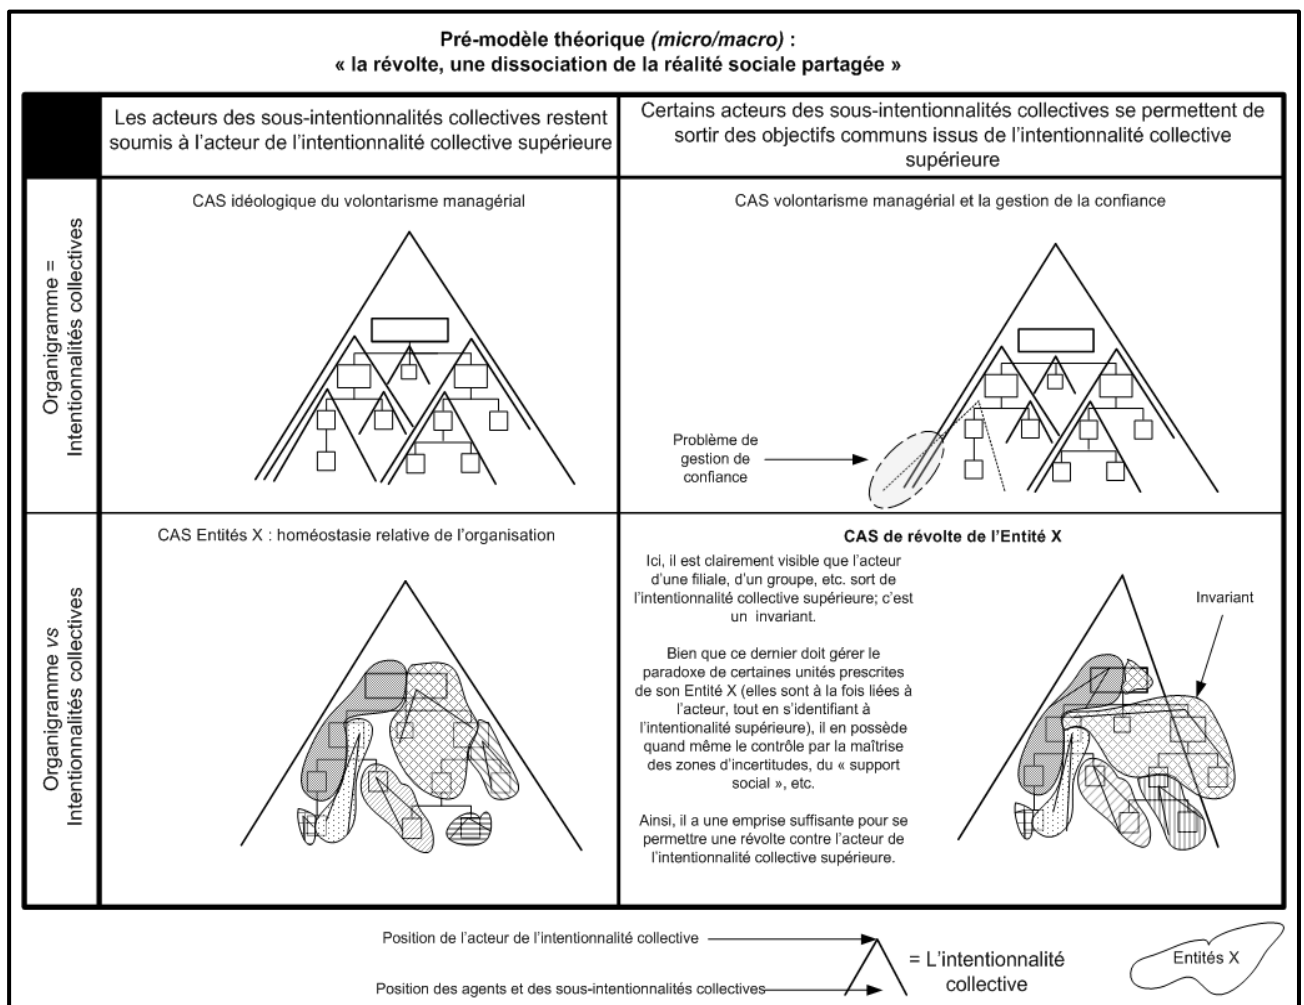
Pré-modèle théorique *(micro/macro)* :
« la révolte, une dissociation de la réalité sociale partagée »

|  | Les acteurs des sous-intentionnalités collectives restent soumis à l'acteur de l'intentionnalité collective supérieure | Certains acteurs des sous-intentionnalités collectives se permettent de sortir des objectifs communs issus de l'intentionnalité collective supérieure |
|---|---|---|
| Organigramme = Intentionnalités collectives | CAS idéologique du volontarisme managérial | CAS volontarisme managérial et la gestion de la confiance<br>Problème de gestion de confiance |
| Organigramme *vs* Intentionnalités collectives | CAS Entités X : homéostasie relative de l'organisation | **CAS de révolte de l'Entité X**<br>Ici, il est clairement visible que l'acteur d'une filiale, d'un groupe, etc. sort de l'intentionnalité collective supérieure; c'est un invariant.<br>Bien que ce dernier doit gérer le paradoxe de certaines unités prescrites de son Entité X (elles sont à la fois liées à l'acteur, tout en s'identifiant à l'intentionalité supérieure), il en possède quand même le contrôle par la maîtrise des zones d'incertitudes, du « support social », etc.<br>Ainsi, il a une emprise suffisante pour se permettre une révolte contre l'acteur de l'intentionnalité collective supérieure.<br>Invariant |

Position de l'acteur de l'intentionnalité collective
Position des agents et des sous-intentionnalités collectives
= L'intentionnalité collective
Entités X